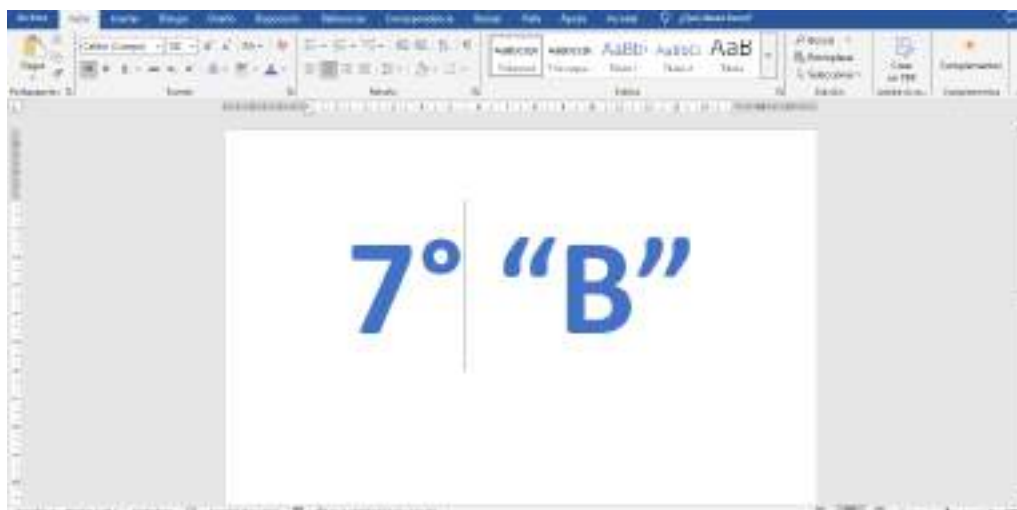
Archivo Inicio Insertar Diseño Disposición Referencias Correspondencia Revisar Vista Ayuda ¿Qué desea hacer?

Pegar Portapapeles Fuente Párrafo AaBbCcDd AaBbCcDd AaBb AaBbC AaB Estilos Buscar Reemplazar Seleccionar Edición Crear un PDF Complementos

7° “B”